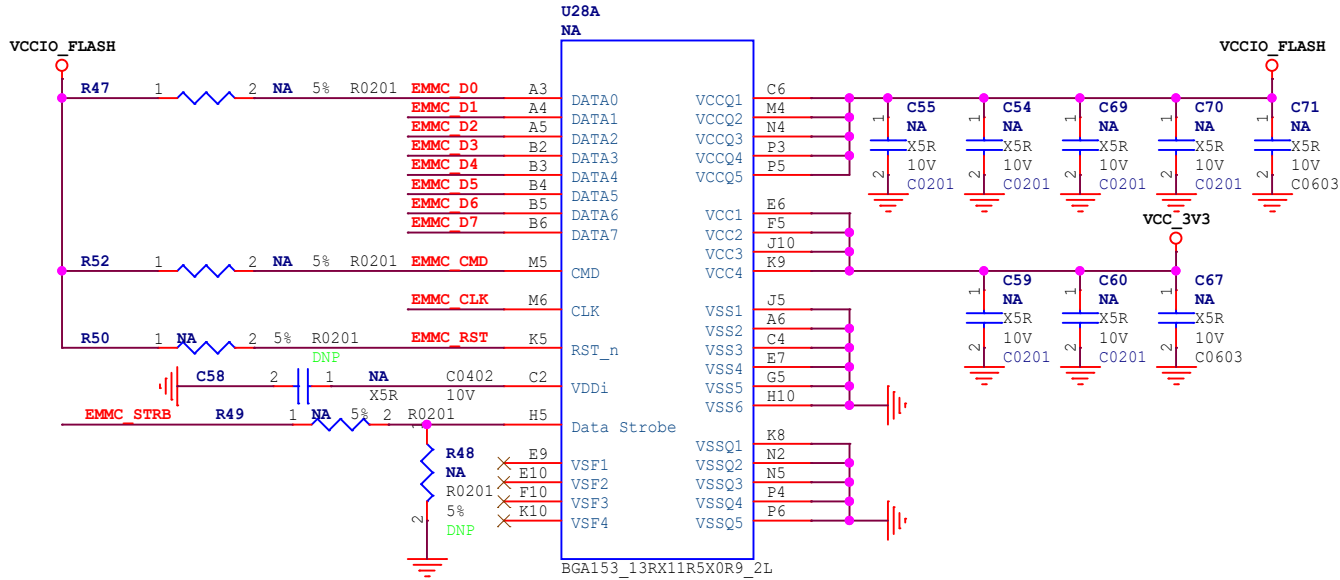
U28A
NA

VCCIO_FLASH

R47 1 2 NA 5% R0201 EMMC_D0 A3 DATA0
EMMC_D1 A4 DATA1
EMMC_D2 A5 DATA2
EMMC_D3 B2 DATA3
EMMC_D4 B3 DATA4
EMMC_D5 B4 DATA5
EMMC_D6 B5 DATA6
EMMC_D7 B6 DATA7

R52 1 2 NA 5% R0201 EMMC_CMD M5 CMD
EMMC_CLK M6 CLK
R50 1 NA 2 5% R0201 EMMC_RST K5 RST_n
DNP
C58 2 1 NA C0402 C2 VDDi
X5R 10V
EMMC_STRB R49 1 NA 5% 2 R0201 H5 Data Strobe
R48
NA
R0201
5%
DNP
1
2
E9 VSF1
E10 VSF2
F10 VSF3
K10 VSF4

VCCQ1 C6
VCCQ2 M4
VCCQ3 N4
VCCQ4 P3
VCCQ5 P5
VCC1 E6
VCC2 F5
VCC3 J10
VCC4 K9
VSS1 J5
VSS2 A6
VSS3 C4
VSS4 E7
VSS5 G5
VSS6 H10
VSSQ1 K8
VSSQ2 N2
VSSQ3 N5
VSSQ4 P4
VSSQ5 P6

BGA153_13RX11R5X0R9_2L

VCCIO_FLASH
C55 NA 1 2 X5R 10V C0201
C54 NA 1 2 X5R 10V C0201
C69 NA 1 2 X5R 10V C0201
C70 NA 1 2 X5R 10V C0201
C71 NA 1 2 X5R 10V C0603

VCC_3V3
C59 NA 1 2 X5R 10V C0201
C60 NA 1 2 X5R 10V C0201
C67 NA 1 2 X5R 10V C0603